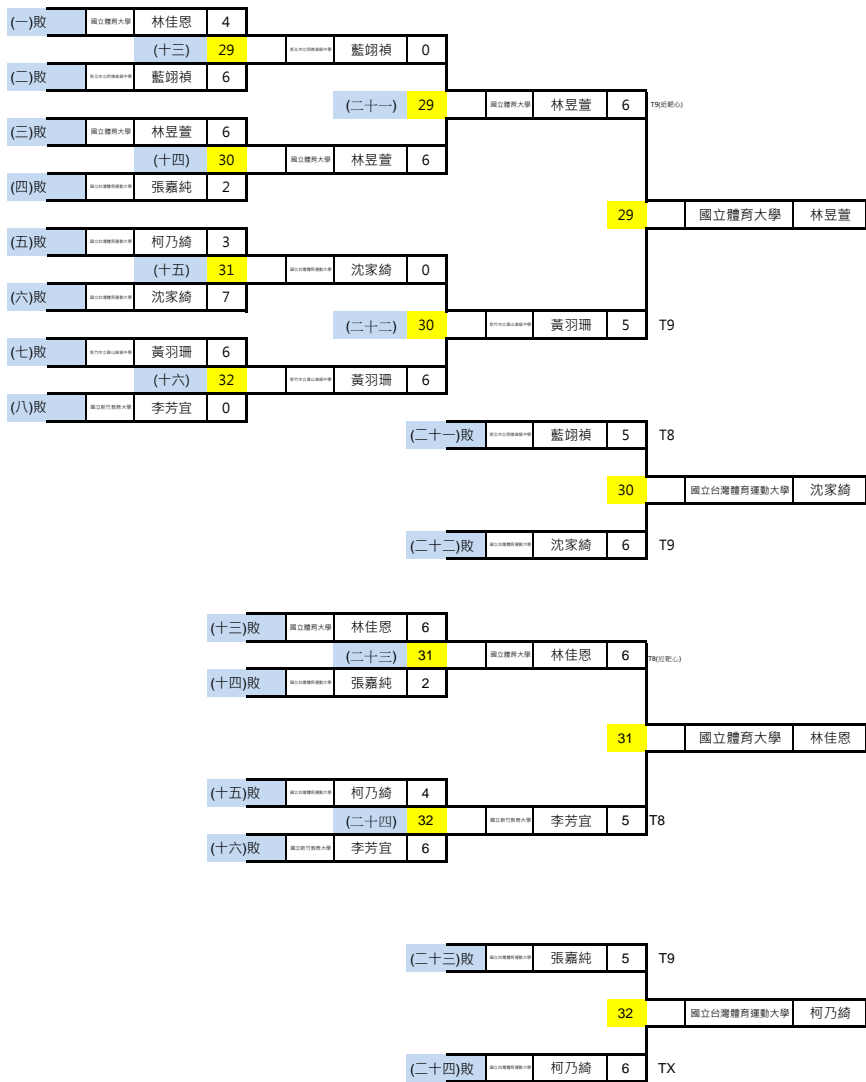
(一)敗 國立體育大學 林佳恩 4
(十三) 29 新北市立明德高級中學 藍翊禎 0
(二)敗 新北市立明德高級中學 藍翊禎 6
(二十一) 29 國立體育大學 林昱萱 6 T9(近靶心)
(三)敗 國立體育大學 林昱萱 6
(十四) 30 國立體育大學 林昱萱 6
(四)敗 國立台灣體育運動大學 張嘉純 2
29 國立體育大學 林昱萱
(五)敗 國立台灣體育運動大學 柯乃綺 3
(十五) 31 國立台灣體育運動大學 沈家綺 0
(六)敗 國立台灣體育運動大學 沈家綺 7
(二十二) 30 新竹市立香山高級中學 黃羽珊 5 T9
(七)敗 新竹市立香山高級中學 黃羽珊 6
(十六) 32 新竹市立香山高級中學 黃羽珊 6
(八)敗 國立新竹教育大學 李芳宜 0
(二十一)敗 新北市立明德高級中學 藍翊禎 5 T8
30 國立台灣體育運動大學 沈家綺
(二十二)敗 國立台灣體育運動大學 沈家綺 6 T9

(十三)敗 國立體育大學 林佳恩 6
(二十三) 31 國立體育大學 林佳恩 6 T8(近靶心)
(十四)敗 國立台灣體育運動大學 張嘉純 2
31 國立體育大學 林佳恩
(十五)敗 國立台灣體育運動大學 柯乃綺 4
(二十四) 32 國立新竹教育大學 李芳宜 5 T8
(十六)敗 國立新竹教育大學 李芳宜 6

(二十三)敗 國立台灣體育運動大學 張嘉純 5 T9
32 國立台灣體育運動大學 柯乃綺
(二十四)敗 國立台灣體育運動大學 柯乃綺 6 TX